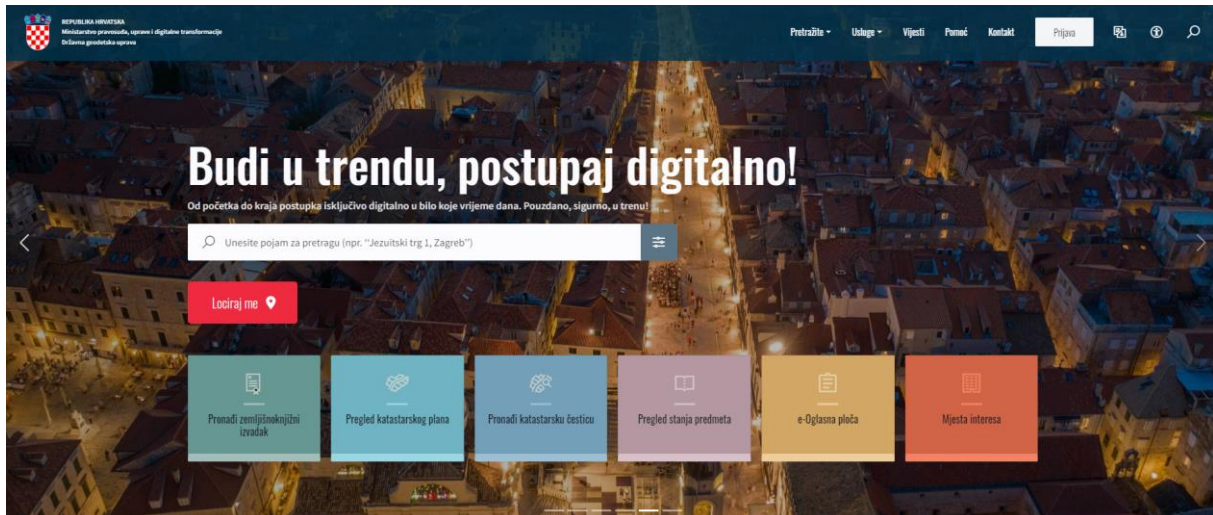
REPUBLIKA HRVATSKA
Ministarstvo pravosuđa, uprave i digitalne transformacije
Državna geodetska uprava

Pretražite Usluge Vijesti Pomoć Kontakt Prijava

Budi u trendu, postupaj digitalno!

Od početka do kraja postupka isključivo digitalno u bilo koje vrijeme dana. Pouzdano, sigurno, u trenu!

Unesite pojam za pretragu (npr. "Jezuitski trg 1, Zagreb")

Lociraj me

Pronađi zemljišnoknjižni izvadak

Pregled katastarskog plana

Pronađi katastarsku česticu

Pregled stanja predmeta

e-Oglasna ploča

Mjesta interesa